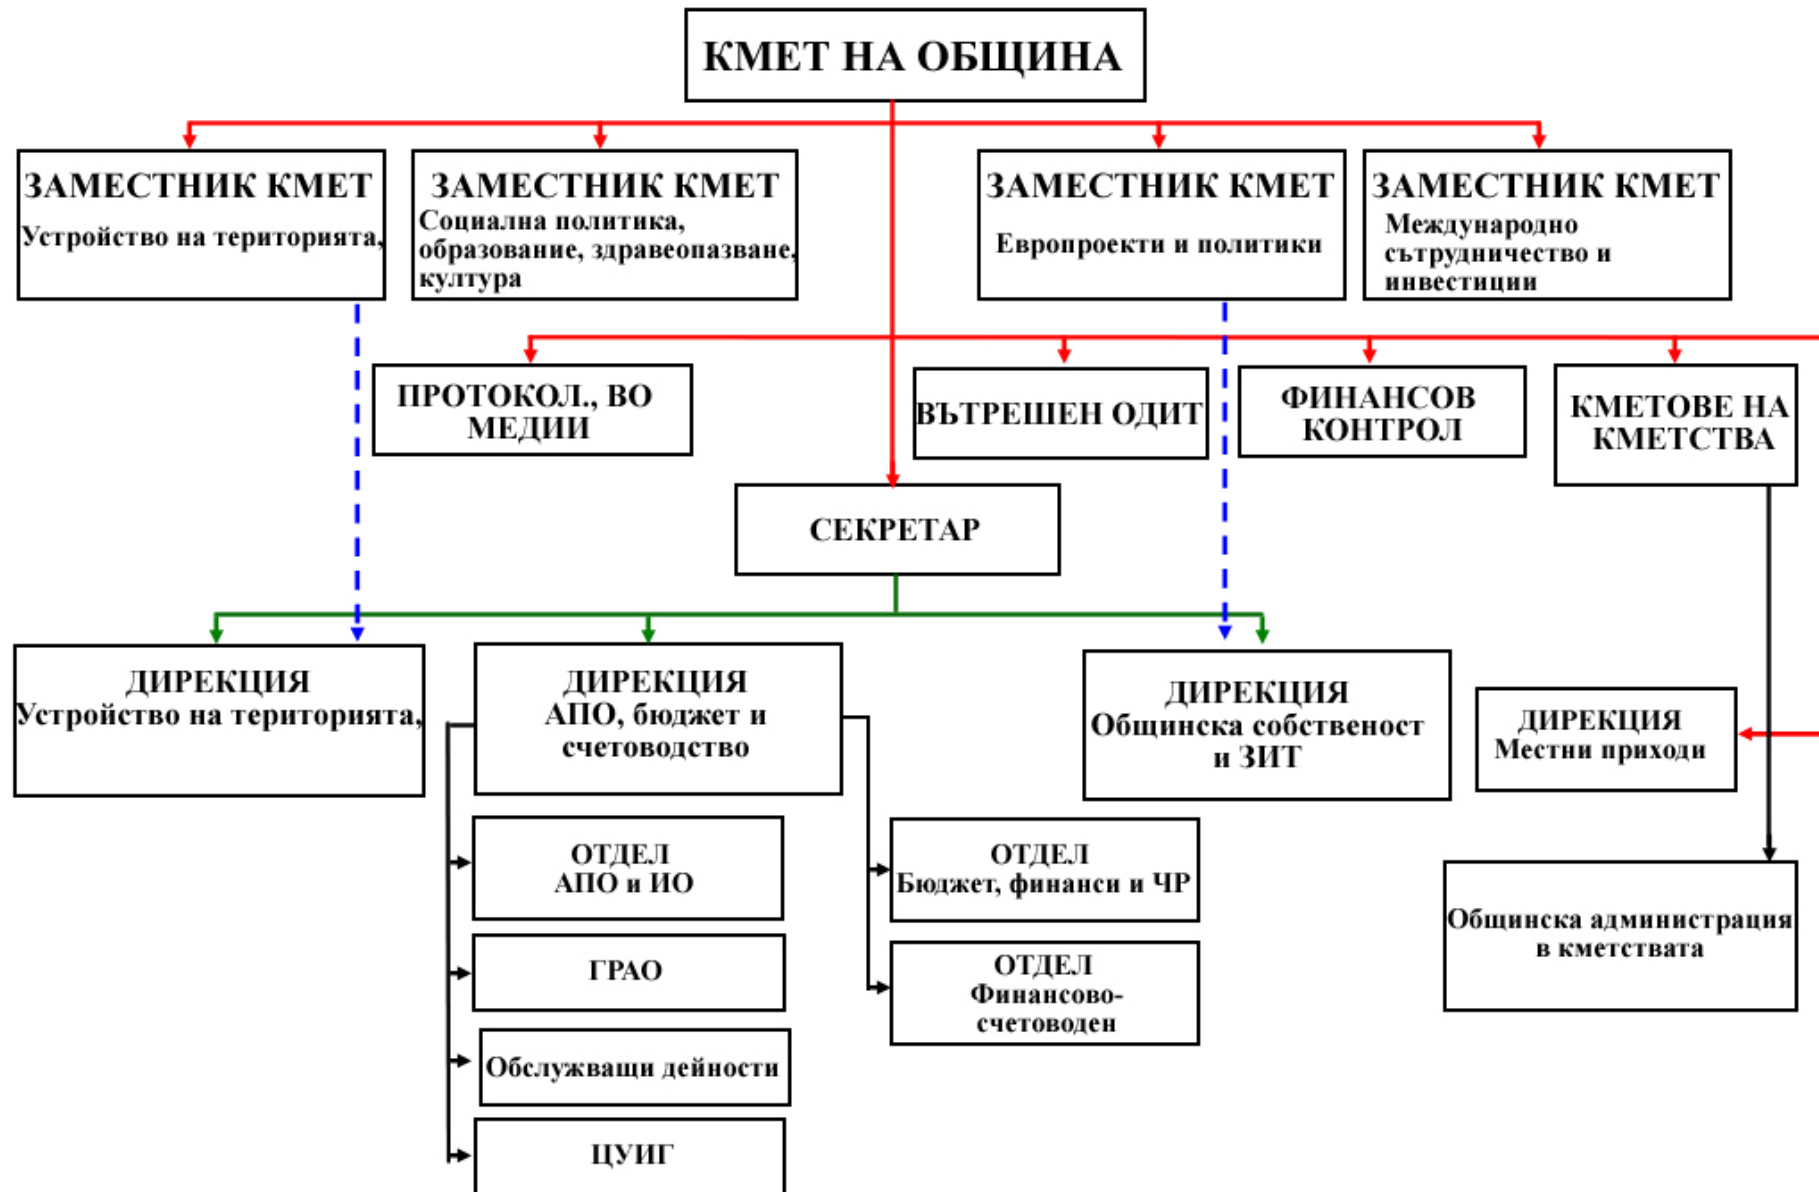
КМЕТ НА ОБЩИНА

ЗАМЕСТНИК КМЕТ
Устройство на територията,

ЗАМЕСТНИК КМЕТ
Социална политика, образование, здравеопазване, култура

ЗАМЕСТНИК КМЕТ
Европроекти и политики

ЗАМЕСТНИК КМЕТ
Международно сътрудничество и инвестиции

ПРОТОКОЛ., ВО МЕДИИ

ВЪТРЕШЕН ОДИТ

ФИНАНСОВ КОНТРОЛ

КМЕТОВЕ НА КМЕТСТВА

СЕКРЕТАР

ДИРЕКЦИЯ
Устройство на територията,

ДИРЕКЦИЯ
АПО, бюджет и счетоводство

ДИРЕКЦИЯ
Общинска собственост и ЗИТ

ДИРЕКЦИЯ
Местни приходи

ОТДЕЛ
АПО и ИО

ГРАО

Обслужващи дейности

ЦУИГ

ОТДЕЛ
Бюджет, финанси и ЧР

ОТДЕЛ
Финансово-счетоводен

Общинска администрация в кметствата